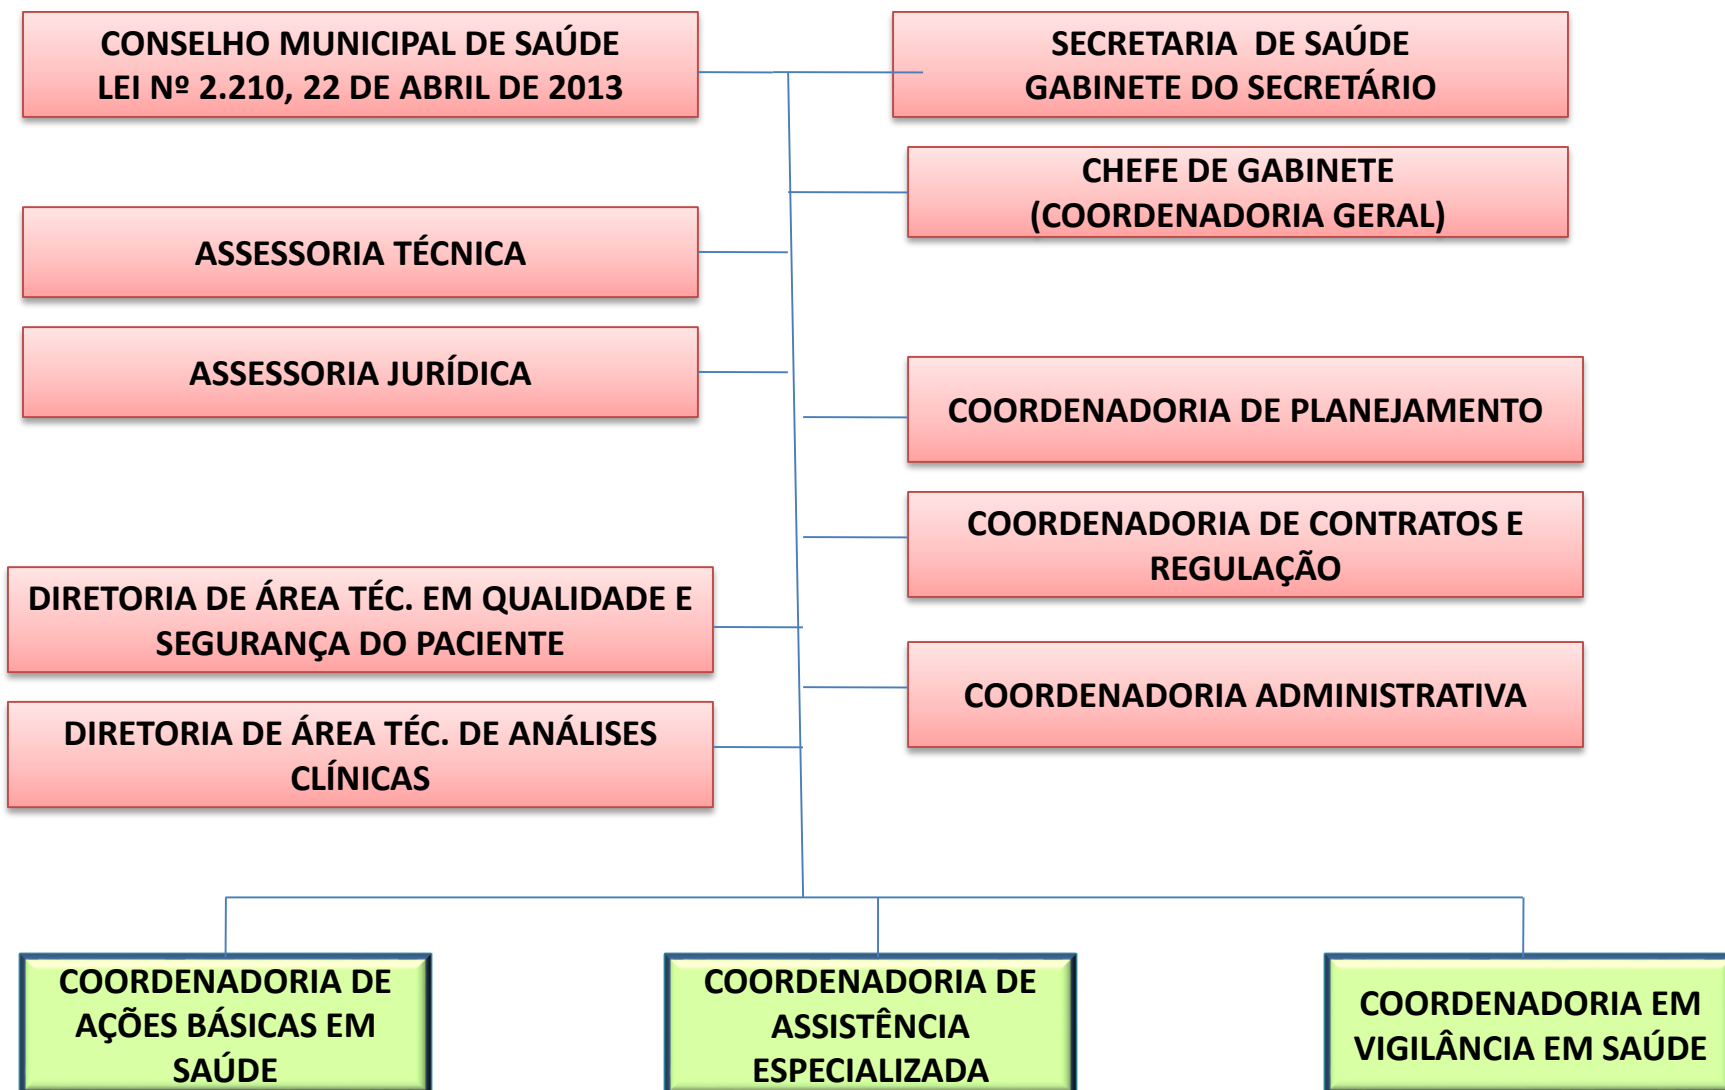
CONSELHO MUNICIPAL DE SAÚDE
LEI Nº 2.210, 22 DE ABRIL DE 2013

SECRETARIA DE SAÚDE
GABINETE DO SECRETÁRIO

CHEFE DE GABINETE
(COORDENADORIA GERAL)

ASSESSORIA TÉCNICA

ASSESSORIA JURÍDICA

COORDENADORIA DE PLANEJAMENTO

COORDENADORIA DE CONTRATOS E REGULAÇÃO

DIRETORIA DE ÁREA TÉC. EM QUALIDADE E SEGURANÇA DO PACIENTE

COORDENADORIA ADMINISTRATIVA

DIRETORIA DE ÁREA TÉC. DE ANÁLISES CLÍNICAS

COORDENADORIA DE AÇÕES BÁSICAS EM SAÚDE

COORDENADORIA DE ASSISTÊNCIA ESPECIALIZADA

COORDENADORIA EM VIGILÂNCIA EM SAÚDE